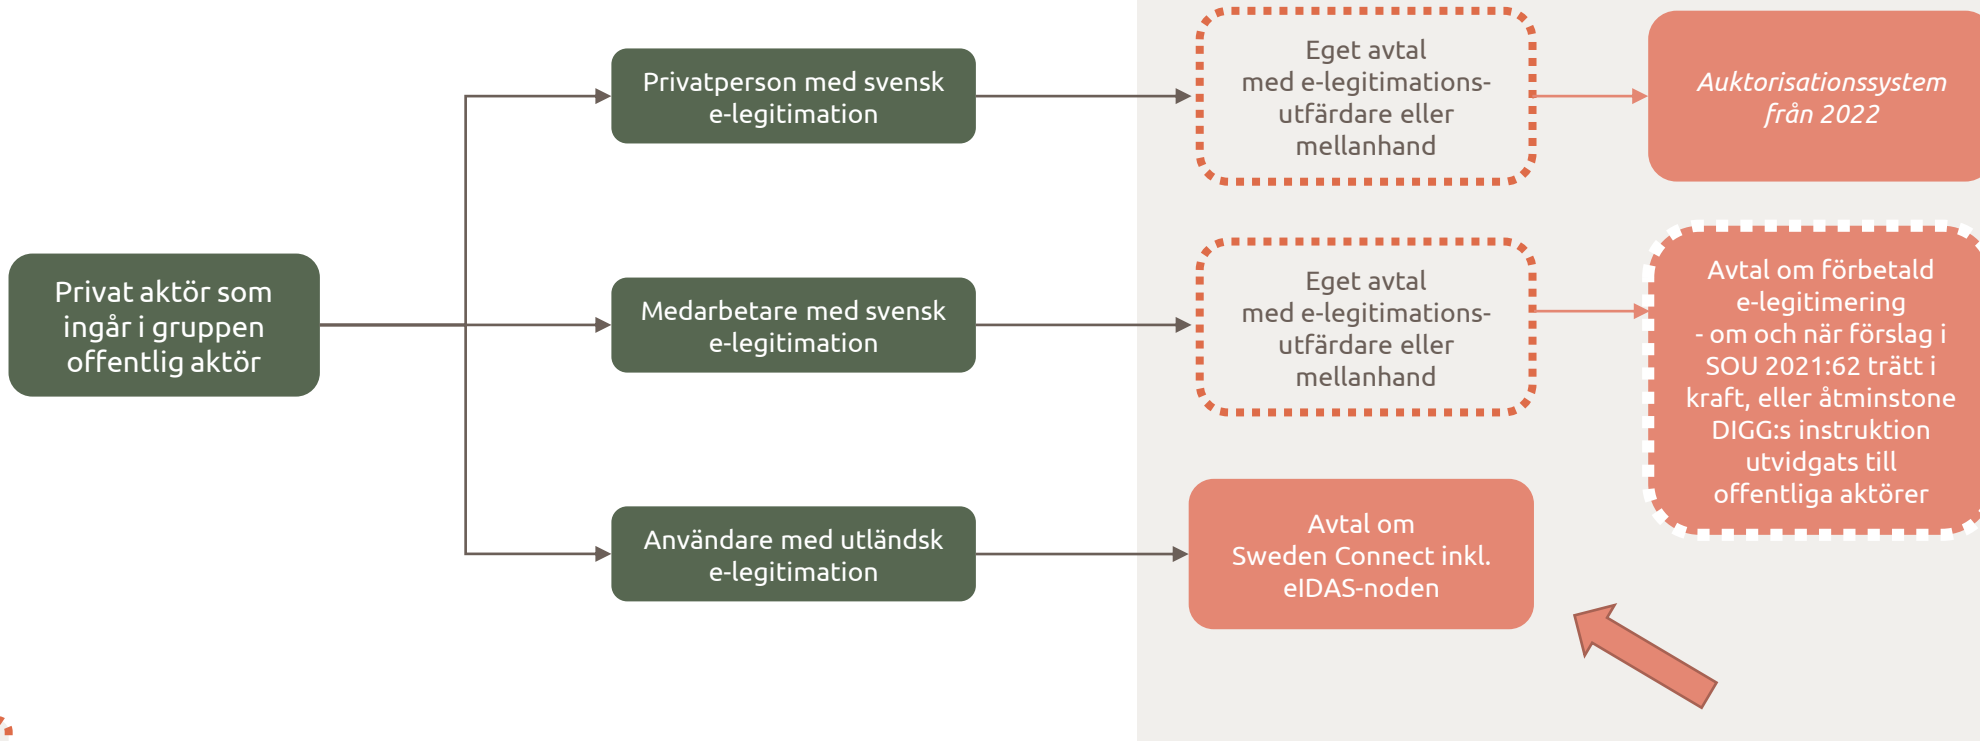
Privat aktör som ingår i gruppen offentlig aktör

Privatperson med svensk e-legitimation

Medarbetare med svensk e-legitimation

Användare med utländsk e-legitimation

Eget avtal med e-legitimationsutfärdare eller mellanhand

Auktorisationssystem från 2022

Eget avtal med e-legitimationsutfärdare eller mellanhand

Avtal om förbetald e-legitimering - om och när förslag i SOU 2021:62 trätt i kraft, eller åtminstone DIGG:s instruktion utvidgats till offentliga aktörer

Avtal om Sweden Connect inkl. eIDAS-noden